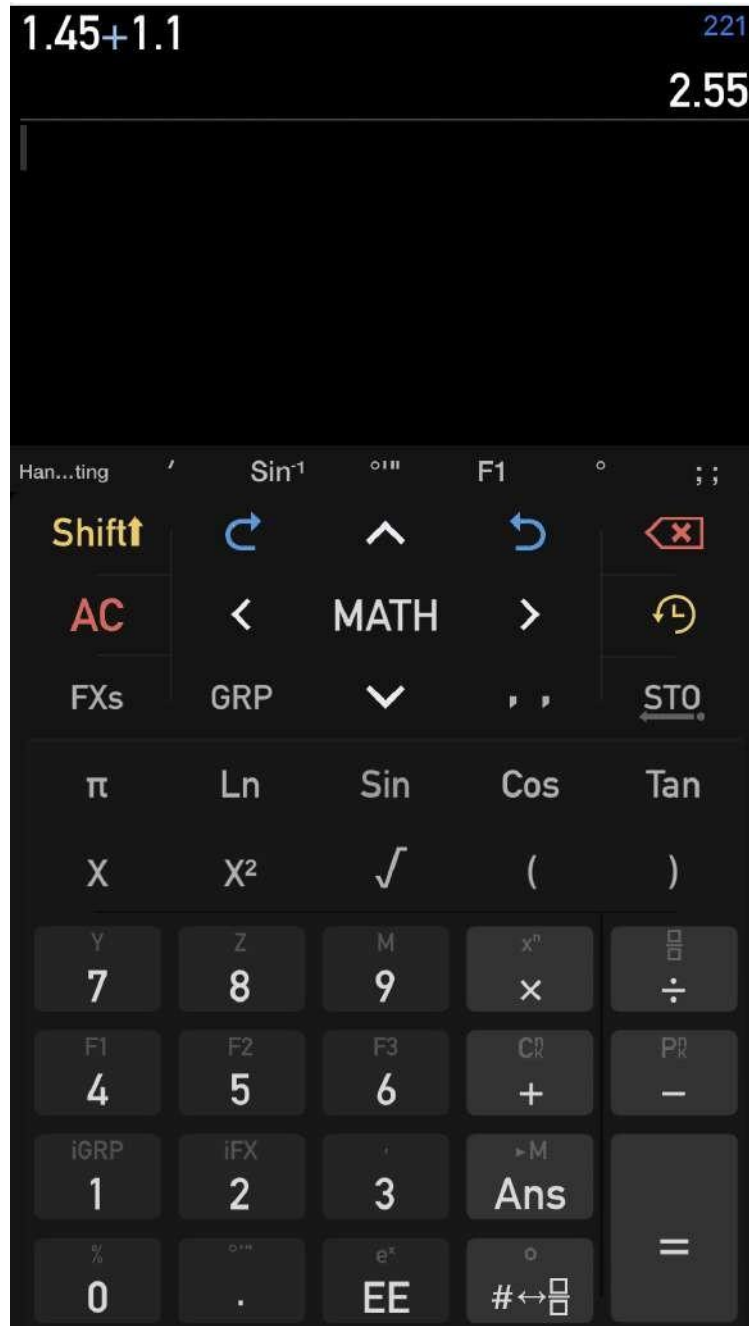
$1.45+1.1$ 221
2.55

Han...ting ′ $Sin^{-1}$ °′″ F1 ° ; ;

Shift
AC MATH
FXs GRP , , STO

π Ln Sin Cos Tan
X $X^2$ √ ( )

Y 7
Z 8
M 9
$x^n$ ×
÷

F1 4
F2 5
F3 6
C +
P −

iGRP 1
iFX 2
3
►M Ans
=

% 0
°′″ .
$e^x$ EE
° #↔